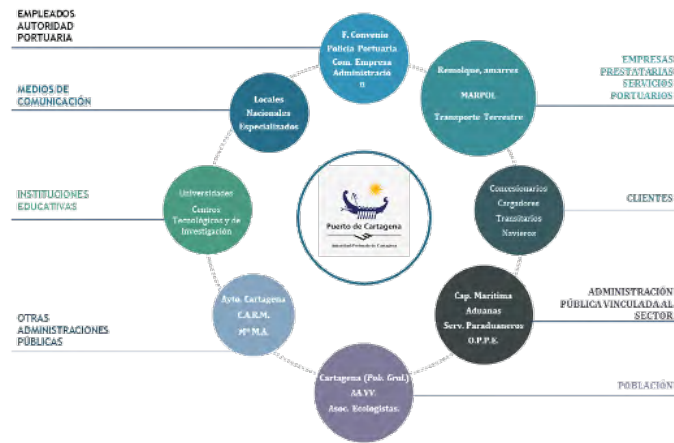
EMPLEADOS AUTORIDAD PORTUARIA

F. Convenio
Policía Portuaria
Com. Empresa
Administración

MEDIOS DE COMUNICACIÓN

Locales
Nacionales
Especializados

Remolque, amarres
MARPOL
Transporte Terrestre

EMPRESAS PRESTATARIAS SERVICIOS PORTUARIOS

INSTITUCIONES EDUCATIVAS

Universidades
Centros Tecnológicos y de Investigación

Puerto de Cartagena
Autoridad Portuaria de Cartagena

Concesionarios
Cargadores
Transitarios
Navieros

CLIENTES

OTRAS ADMINISTRACIONES PÚBLICAS

Ayto. Cartagena
C.A.R.M.
Mº M.A.

Cap. Marítima
Aduanas
Serv. Paraduaneros
O.P.P.E.

ADMINISTRACIÓN PÚBLICA VINCULADA AL SECTOR

Cartagena (Pob. Gral.)
AA.VV.
Asoc. Ecologistas.

POBLACIÓN